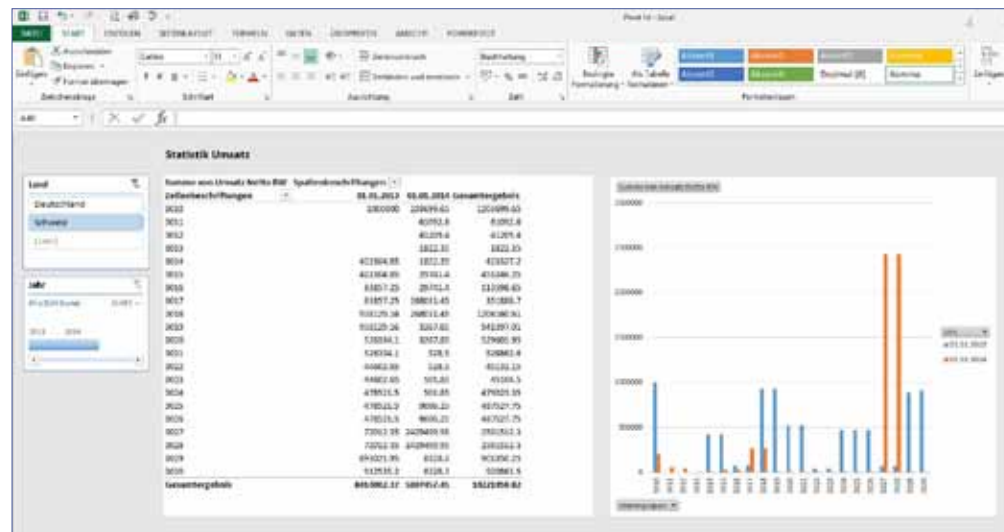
DATEI START EINFÜGEN SEITENLAYOUT FORMELN DATEN ÜBERPRÜFEN ANSICHT POWERPIVOT

Pivot 14 - Excel

Einfügen Ausschneiden Kopieren Format übertragen
Zwischenablage
Calibri 11
Schriftart
Zeilenumbruch
Verbinden und zentrieren
Ausrichtung
Buchhaltung
Zahl
Bedingte Formatierung Als Tabelle formatieren
Akzent1 Akzent2 Akzent3 Akzent4
Akzent5 Akzent6 Dezimal [0] Komma
Formatvorlagen
Zellen

A40

Statistik Umsatz

Land
Deutschland
Schweiz
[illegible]

Jahr
Alle Zeiträume
2013 2014

| Summe von Umsatz Netto EW | Spaltenbeschriftungen | | |
|---|---|---|---|
| Zeilenbeschriftungen | 01.01.2013 | 01.01.2014 | Gesamtergebnis |
| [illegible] | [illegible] | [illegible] | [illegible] |
| Gesamtergebnis | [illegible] | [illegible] | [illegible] |

Summe von Umsatz Netto EW
Jahr
01.01.2013
01.01.2014
Datum